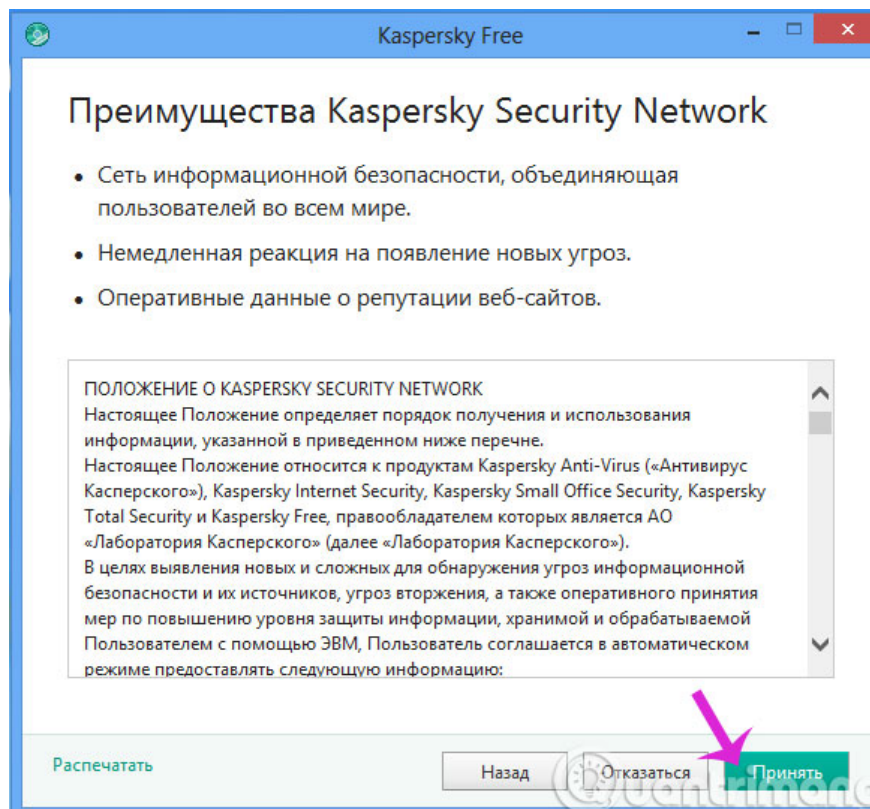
Kaspersky Free

Преимущества Kaspersky Security Network

• Сеть информационной безопасности, объединяющая пользователей во всем мире.

• Немедленная реакция на появление новых угроз.

• Оперативные данные о репутации веб-сайтов.

ПОЛОЖЕНИЕ О KASPERSKY SECURITY NETWORK
Настоящее Положение определяет порядок получения и использования информации, указанной в приведенном ниже перечне.
Настоящее Положение относится к продуктам Kaspersky Anti-Virus («Антивирус Касперского»), Kaspersky Internet Security, Kaspersky Small Office Security, Kaspersky Total Security и Kaspersky Free, правообладателем которых является АО «Лаборатория Касперского» (далее «Лаборатория Касперского»).
В целях выявления новых и сложных для обнаружения угроз информационной безопасности и их источников, угроз вторжения, а также оперативного принятия мер по повышению уровня защиты информации, хранимой и обрабатываемой Пользователем с помощью ЭВМ, Пользователь соглашается в автоматическом режиме предоставлять следующую информацию:

Распечатать

Назад

Отказаться

Принять

Quantrimang